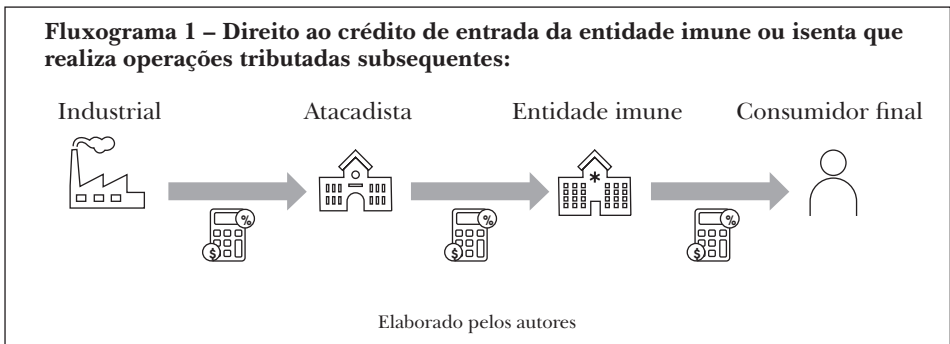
**Fluxograma 1 – Direito ao crédito de entrada da entidade imune ou isenta que realiza operações tributadas subsequentes:**

Industrial

Atacadista

Entidade imune

Consumidor final

Elaborado pelos autores